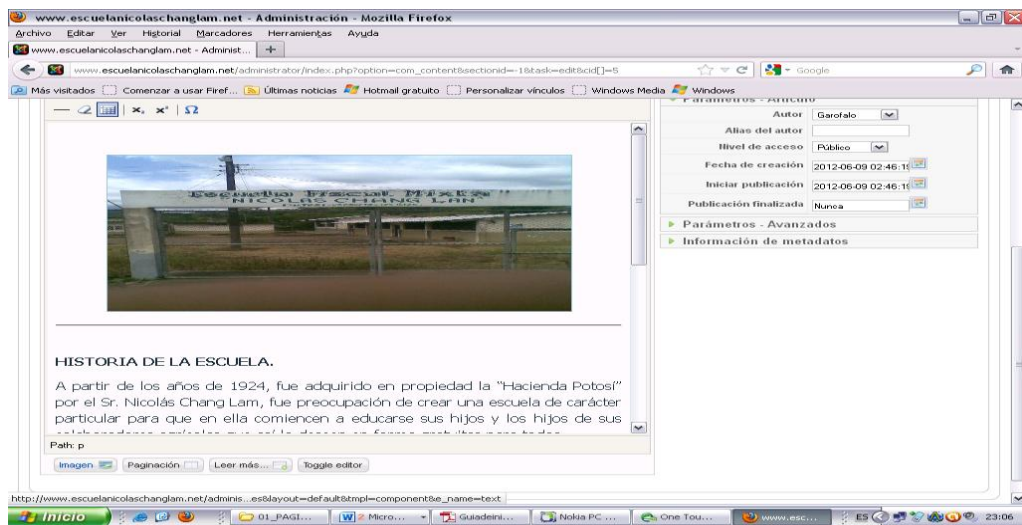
www.escuelanicolaschanglam.net - Administración - Mozilla Firefox

Archivo Editar Ver Historial Marcadores Herramientas Ayuda

www.escuelanicolaschanglam.net - Administ... +

www.escuelanicolaschanglam.net/administrator/index.php?option=com_content&sectionid=-1&task=edit&cid[]=5

Google

Más visitados Comenzar a usar Firef... Últimas noticias Hotmail gratuito Personalizar vínculos Windows Media Windows

Parámetros - Artículo

| | |
|---|---|
| Autor | Garofalo |
| Alias del autor | |
| Nivel de acceso | Público |
| Fecha de creación | 2012-06-09 02:46:1 |
| Iniciar publicación | 2012-06-09 02:46:1 |
| Publicación finalizada | Nunca |

Parámetros - Avanzados

Información de metadatos

Escuela Fiscal Mixta
NICOLAS CHANG LAN

HISTORIA DE LA ESCUELA.

A partir de los años de 1924, fue adquirido en propiedad la "Hacienda Potosí" por el Sr. Nicolás Chang Lam, fue preocupación de crear una escuela de carácter particular para que en ella comiencen a educarse sus hijos y los hijos de sus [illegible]

Path: p

Imagen Paginación Leer más... Toggle editor

http://www.escuelanicolaschanglam.net/adminis...es&layout=default&tmpl=component&e_name=text

Inicio 01_PAGI... Micro... Guiadeini... Nokia PC ... One Tou... www.esc... ES 23:06